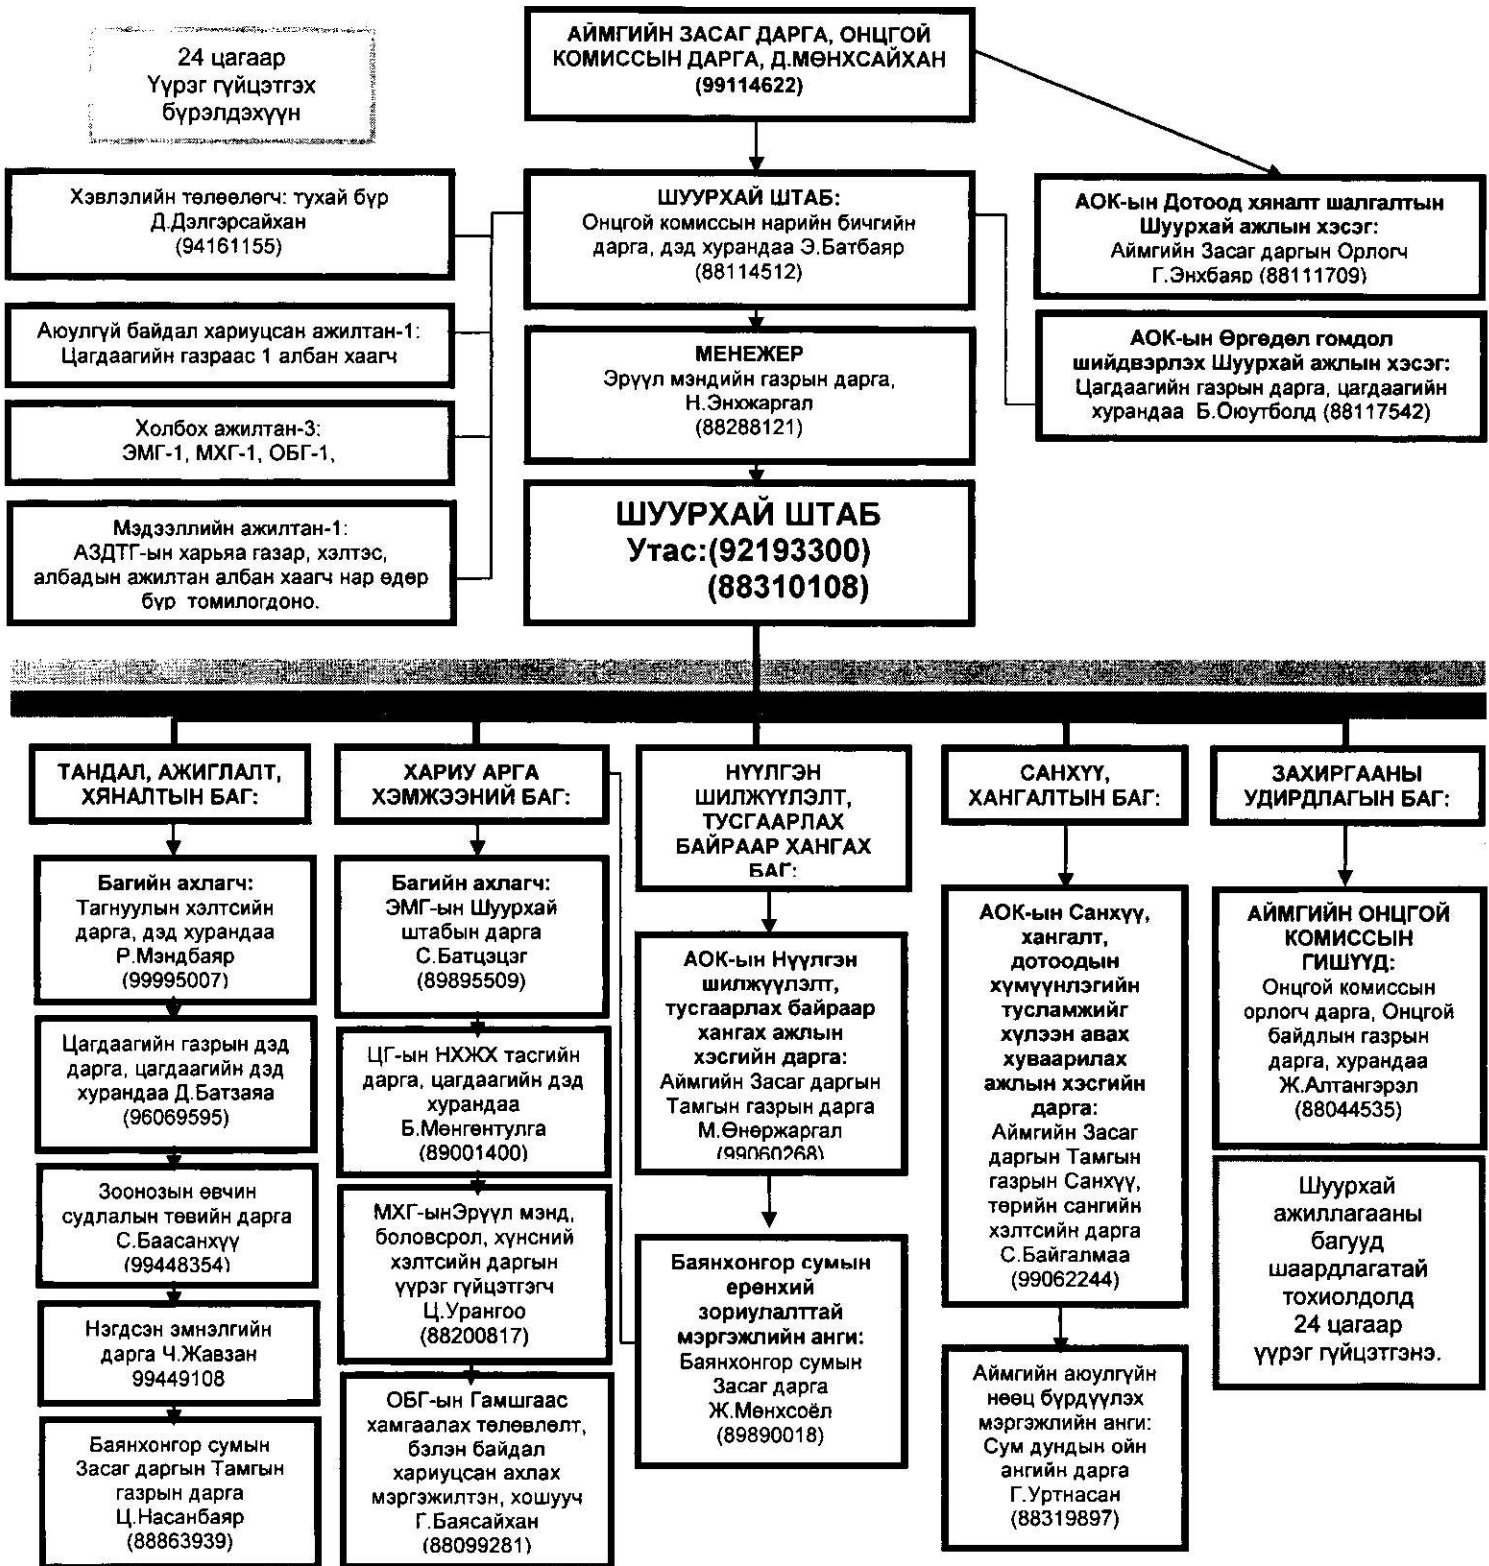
24 цагаар Үүрэг гүйцэтгэх бүрэлдэхүүн

АЙМГИЙН ЗАСАГ ДАРГА, ОНЦГОЙ КОМИССЫН ДАРГА, Д.МӨНХСАЙХАН (99114622)

Хэвлэлийн төлөөлөгч: тухай бүр Д.Дэлгэрсайхан (94161155)

Аюулгүй байдал хариуцсан ажилтан-1: Цагдаагийн газраас 1 албан хаагч

Холбох ажилтан-3: ЭМГ-1, МХГ-1, ОБГ-1,

Мэдээллийн ажилтан-1: АЗДТГ-ын харьяа газар, хэлтэс, албадын ажилтан албан хаагч нар өдөр бүр томилогдоно.

ШУУРХАЙ ШТАБ: Онцгой комиссын нарийн бичгийн дарга, дэд хурандаа Э.Батбаяр (88114512)

МЕНЕЖЕР Эрүүл мэндийн газрын дарга, Н.Энхжаргал (88288121)

ШУУРХАЙ ШТАБ Утас:(92193300) (88310108)

АОК-ын Дотоод хяналт шалгалтын Шуурхай ажлын хэсэг: Аймгийн Засаг даргын Орлогч Г.Энхбаяр (88111709)

АОК-ын Өргөдөл гомдол шийдвэрлэх Шуурхай ажлын хэсэг: Цагдаагийн газрын дарга, цагдаагийн хурандаа Б.Оюутболд (88117542)

ТАНДАЛ, АЖИГЛАЛТ, ХЯНАЛТЫН БАГ:

Багийн ахлагч: Тагнуулын хэлтсийн дарга, дэд хурандаа Р.Мэндбаяр (99995007)

Цагдаагийн газрын дэд дарга, цагдаагийн дэд хурандаа Д.Батзаяа (96069595)

Зоонозын өвчин судлалын төвийн дарга С.Баасанхүү (99448354)

Нэгдсэн эмнэлгийн дарга Ч.Жавзан 99449108

Баянхонгор сумын Засаг даргын Тамгын газрын дарга Ц.Насанбаяр (88863939)

ХАРИУ АРГА ХЭМЖЭЭНИЙ БАГ:

Багийн ахлагч: ЭМГ-ын Шуурхай штабын дарга С.Батцэцэг (89895509)

ЦГ-ын НХЖХ тасгийн дарга, цагдаагийн дэд хурандаа Б.Мөнгөнтулга (89001400)

МХГ-ынЭрүүл мэнд, боловсрол, хүнсний хэлтсийн даргын үүрэг гүйцэтгэгч Ц.Урангоо (88200817)

ОБГ-ын Гамшгаас хамгаалах төлөвлөлт, бэлэн байдал хариуцсан ахлах мэргэжилтэн, хошууч Г.Баясайхан (88099281)

НҮҮЛГЭН ШИЛЖҮҮЛЭЛТ, ТУСГААРЛАХ БАЙРААР ХАНГАХ БАГ:

АОК-ын Нүүлгэн шилжүүлэлт, тусгаарлах байраар хангах ажлын хэсгийн дарга: Аймгийн Засаг даргын Тамгын газрын дарга М.Өнөржаргал (99060268)

Баянхонгор сумын ерөнхий зориулалттай мэргэжлийн анги: Баянхонгор сумын Засаг дарга Ж.Мөнхсоёл (89890018)

САНХҮҮ, ХАНГАЛТЫН БАГ:

АОК-ын Санхүү, хангалт, дотоодын хүмүүнлэгийн тусламжийг хүлээн авах хуваарилах ажлын хэсгийн дарга: Аймгийн Засаг даргын Тамгын газрын Санхүү, төрийн сангийн хэлтсийн дарга С.Байгалмаа (99062244)

Аймгийн аюулгүйн нөөц бүрдүүлэх мэргэжлийн анги: Сум дундын ойн ангийн дарга Г.Уртнасан (88319897)

ЗАХИРГААНЫ УДИРДЛАГЫН БАГ:

АЙМГИЙН ОНЦГОЙ КОМИССЫН ГИШҮҮД: Онцгой комиссын орлогч дарга, Онцгой байдлын газрын дарга, хурандаа Ж.Алтангэрэл (88044535)

Шуурхай ажиллагааны багууд шаардлагатай тохиолдолд 24 цагаар үүрэг гүйцэтгэнэ.